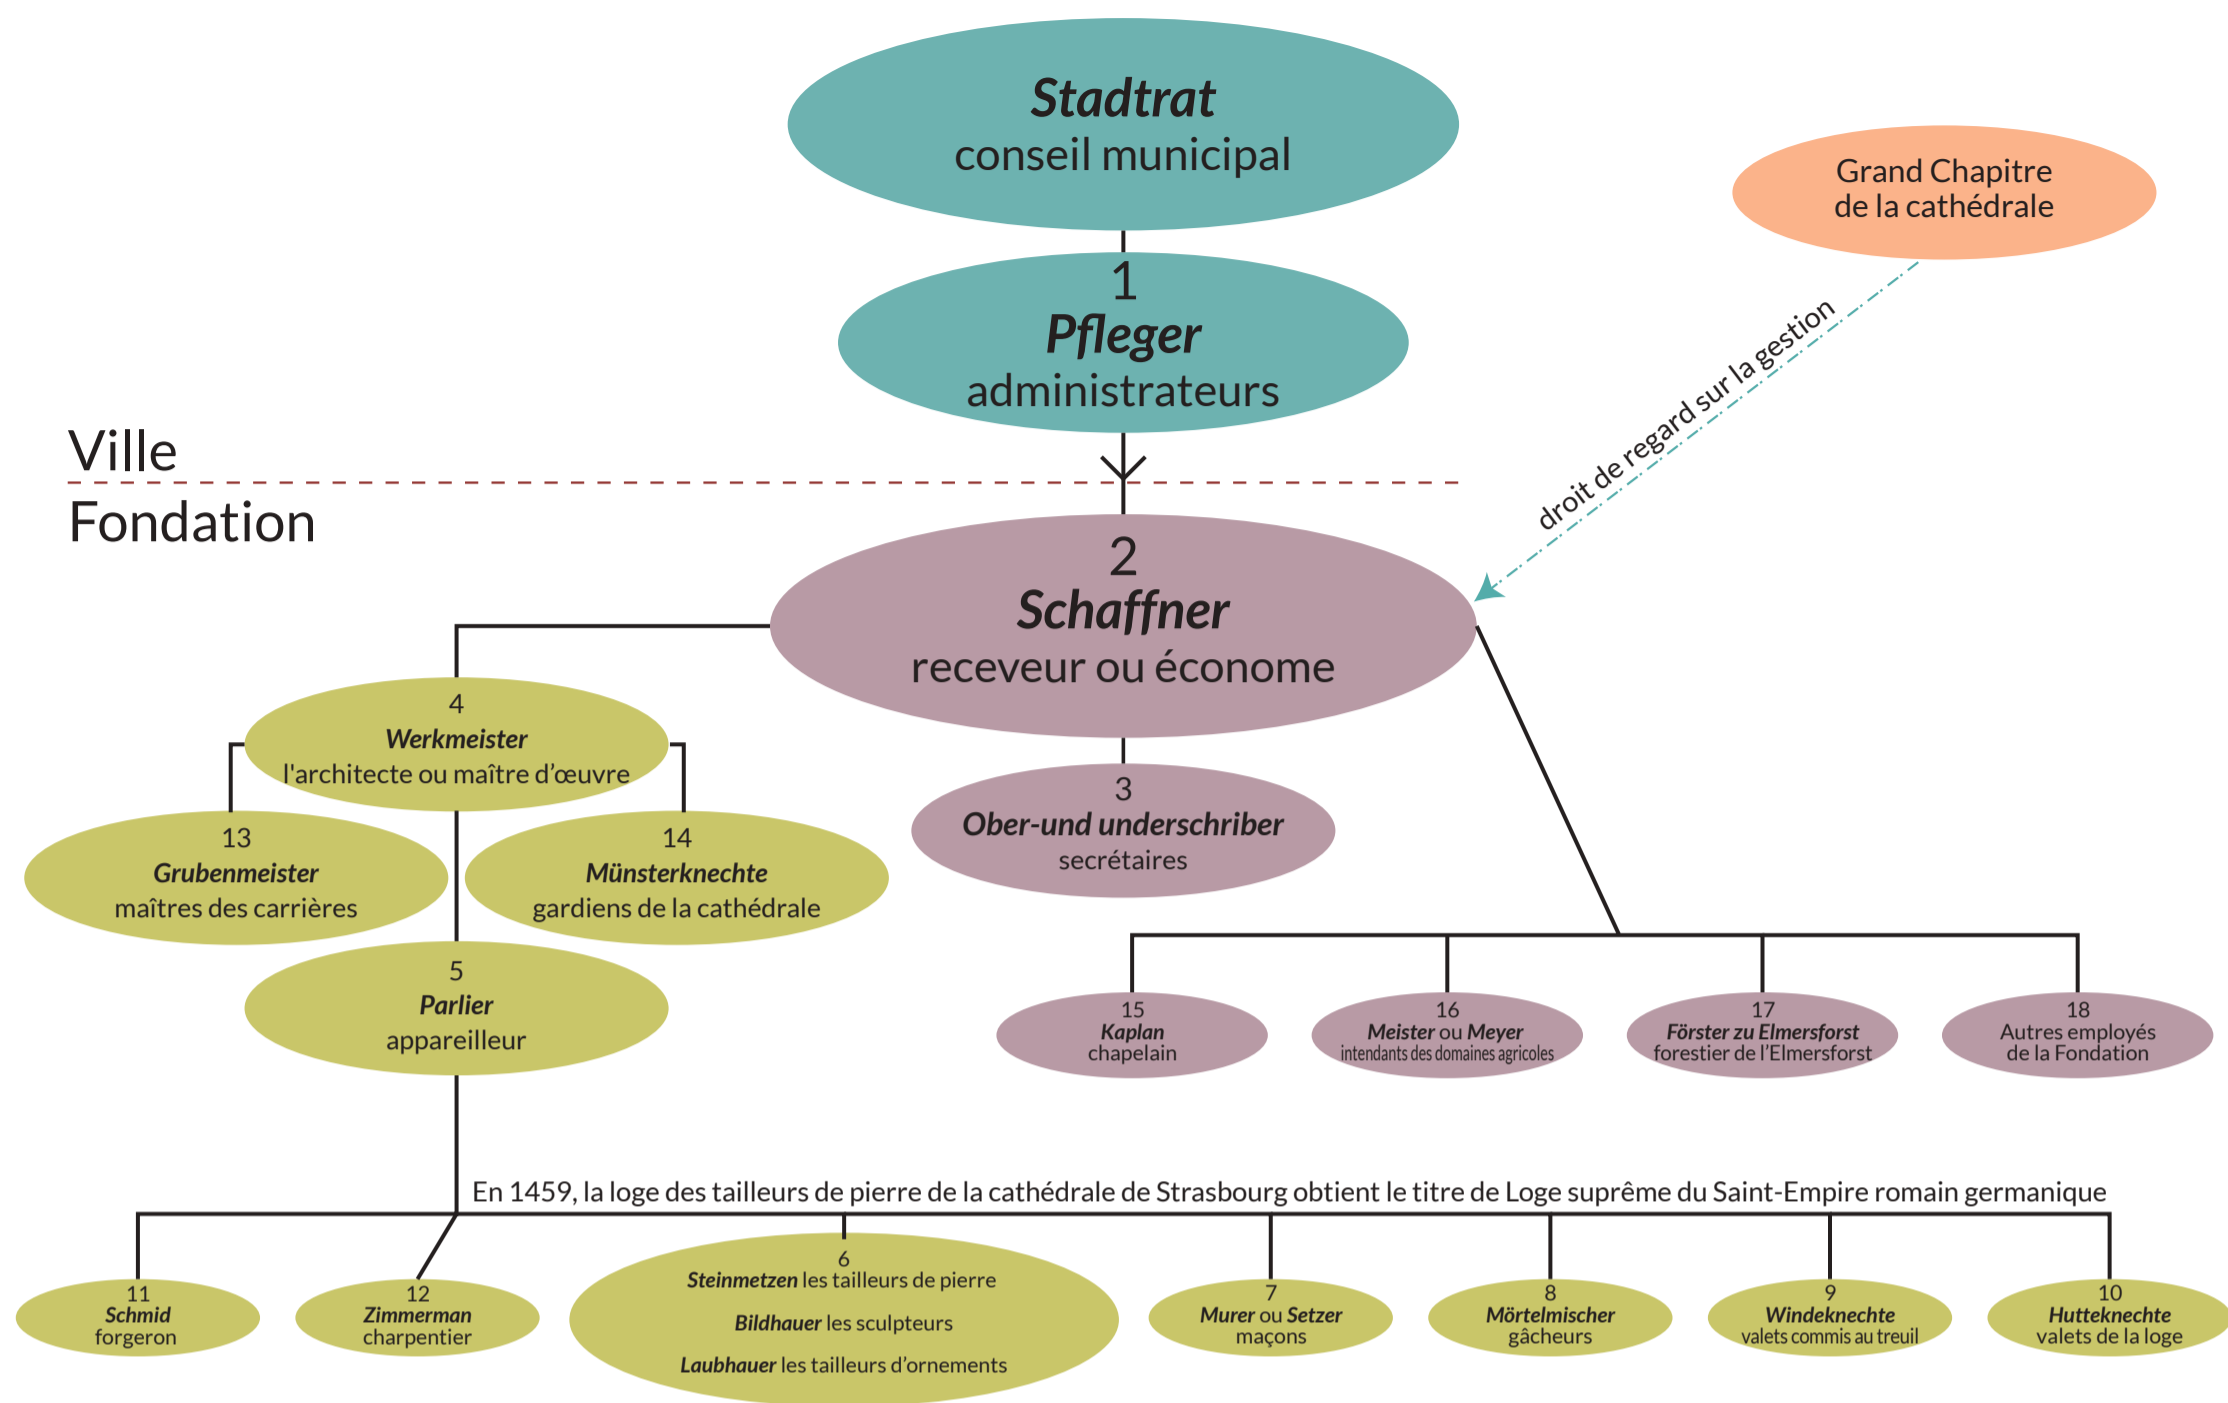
Stadtrat
conseil municipal

Grand Chapitre
de la cathédrale

1
Pfleger
administrateurs

droit de regard sur la gestion

Ville

Fondation

2
Schaffner
receveur ou économe

4
Werkmeister
l'architecte ou maître d'œuvre

3
Ober-und underschriber
secrétaires

13
Grubenmeister
maîtres des carrières

14
Münsterknechte
gardiens de la cathédrale

5
Parlier
appareilleur

15
Kaplan
chapelain

16
Meister ou Meyer
intendants des domaines agricoles

17
Förster zu Elmersforst
forestier de l'Elmersforst

18
Autres employés
de la Fondation

En 1459, la loge des tailleurs de pierre de la cathédrale de Strasbourg obtient le titre de Loge suprême du Saint-Empire romain germanique

11
Schmid
forgeron

12
Zimmerman
charpentier

6
Steinmetzen les tailleurs de pierre
Bildhauer les sculpteurs
Laubhauer les tailleurs d'ornements

7
Murer ou Setzer
maçons

8
Mörtelmischer
gâcheurs

9
Windeknechte
valets commis au treuil

10
Hutteknechte
valets de la loge